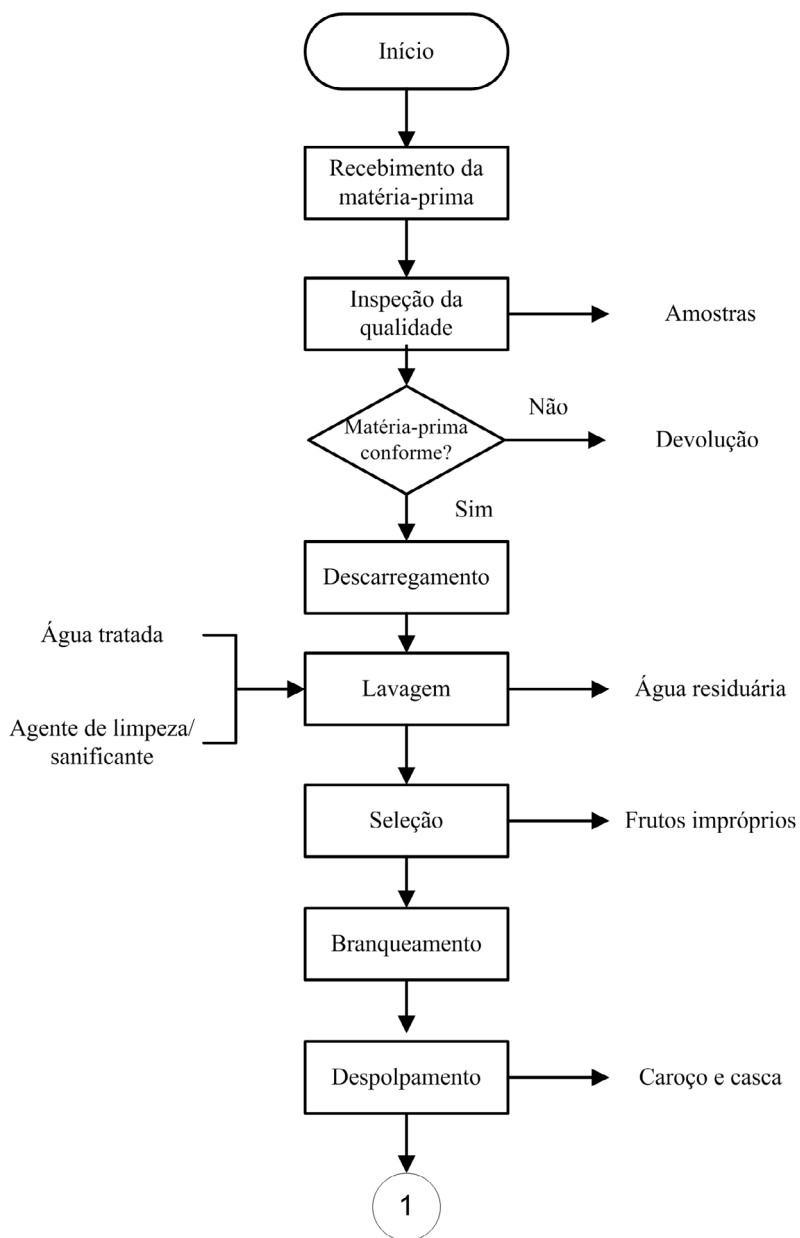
Início

Recebimento da matéria-prima

Inspeção da qualidade

Amostras

Matéria-prima conforme?

Não

Devolução

Sim

Descarregamento

Água tratada

Agente de limpeza/ sanificante

Lavagem

Água residuária

Seleção

Frutos impróprios

Branqueamento

Despolpamento

Caroço e casca

1